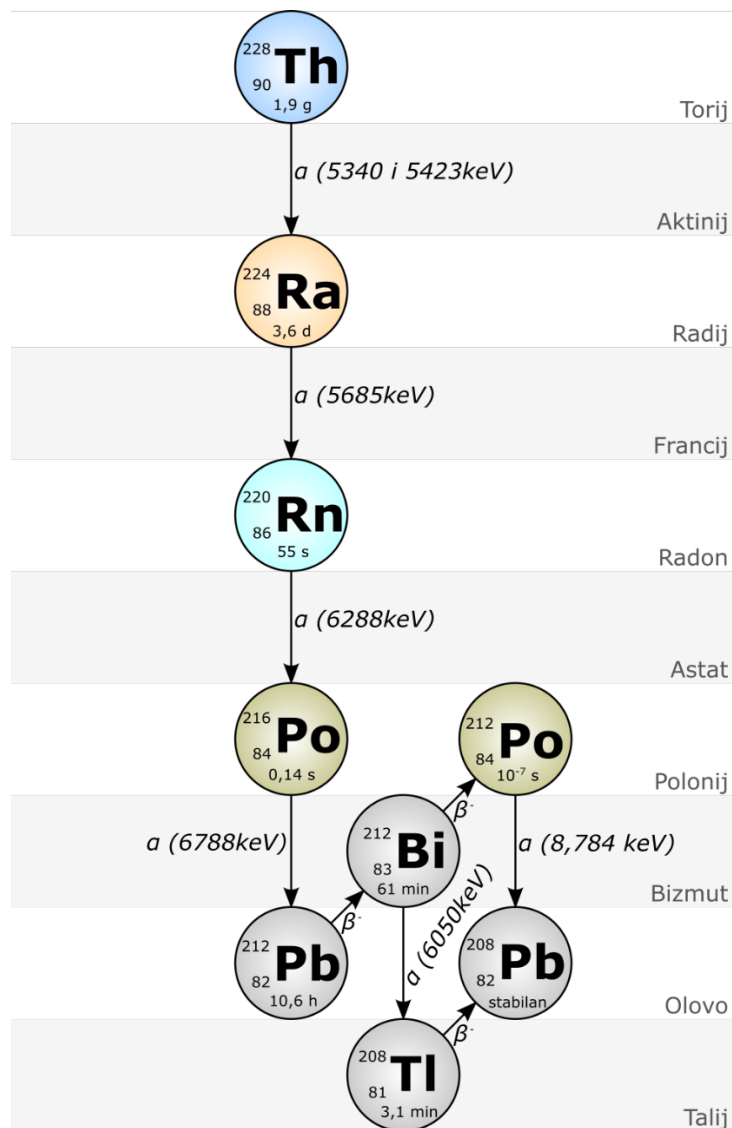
$^{228}_{90}$Th
1,9 g

Torij

α (5340 i 5423keV)

Aktinij

$^{224}_{88}$Ra
3,6 d

Radij

α (5685keV)

Francij

$^{220}_{86}$Rn
55 s

Radon

α (6288keV)

Astat

$^{216}_{84}$Po
0,14 s

$^{212}_{84}$Po
$10^{-7}$ s

Polonij

$\beta^-$

α (6788keV)

$^{212}_{83}$Bi
61 min

α (8,784 keV)

Bizmut

$\beta^-$

α (6050keV)

$^{212}_{82}$Pb
10,6 h

$^{208}_{82}$Pb
stabilan

Olovo

$\beta^-$

$^{208}_{81}$Tl
3,1 min

Talij